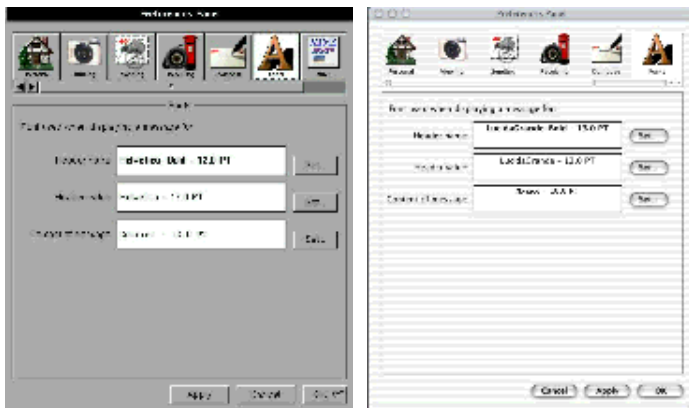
Preferences Panel

Fonts

Fonts used when displaying a message for

Header name: Helvetica Bold - 12.0 PT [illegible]

Header value: Helvetica - 12.0 PT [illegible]

Contents of message: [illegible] - 12.0 PT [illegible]

Apply Cancel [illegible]

Preferences Panel

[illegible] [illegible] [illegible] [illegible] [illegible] Fonts

Fonts used when displaying a message for

Header name: LucidaGrande Bold - 13.0 PT Set

Header value: LucidaGrande - 13.0 PT Set

Contents of message: Times - 13.0 PT Set

Cancel Apply OK